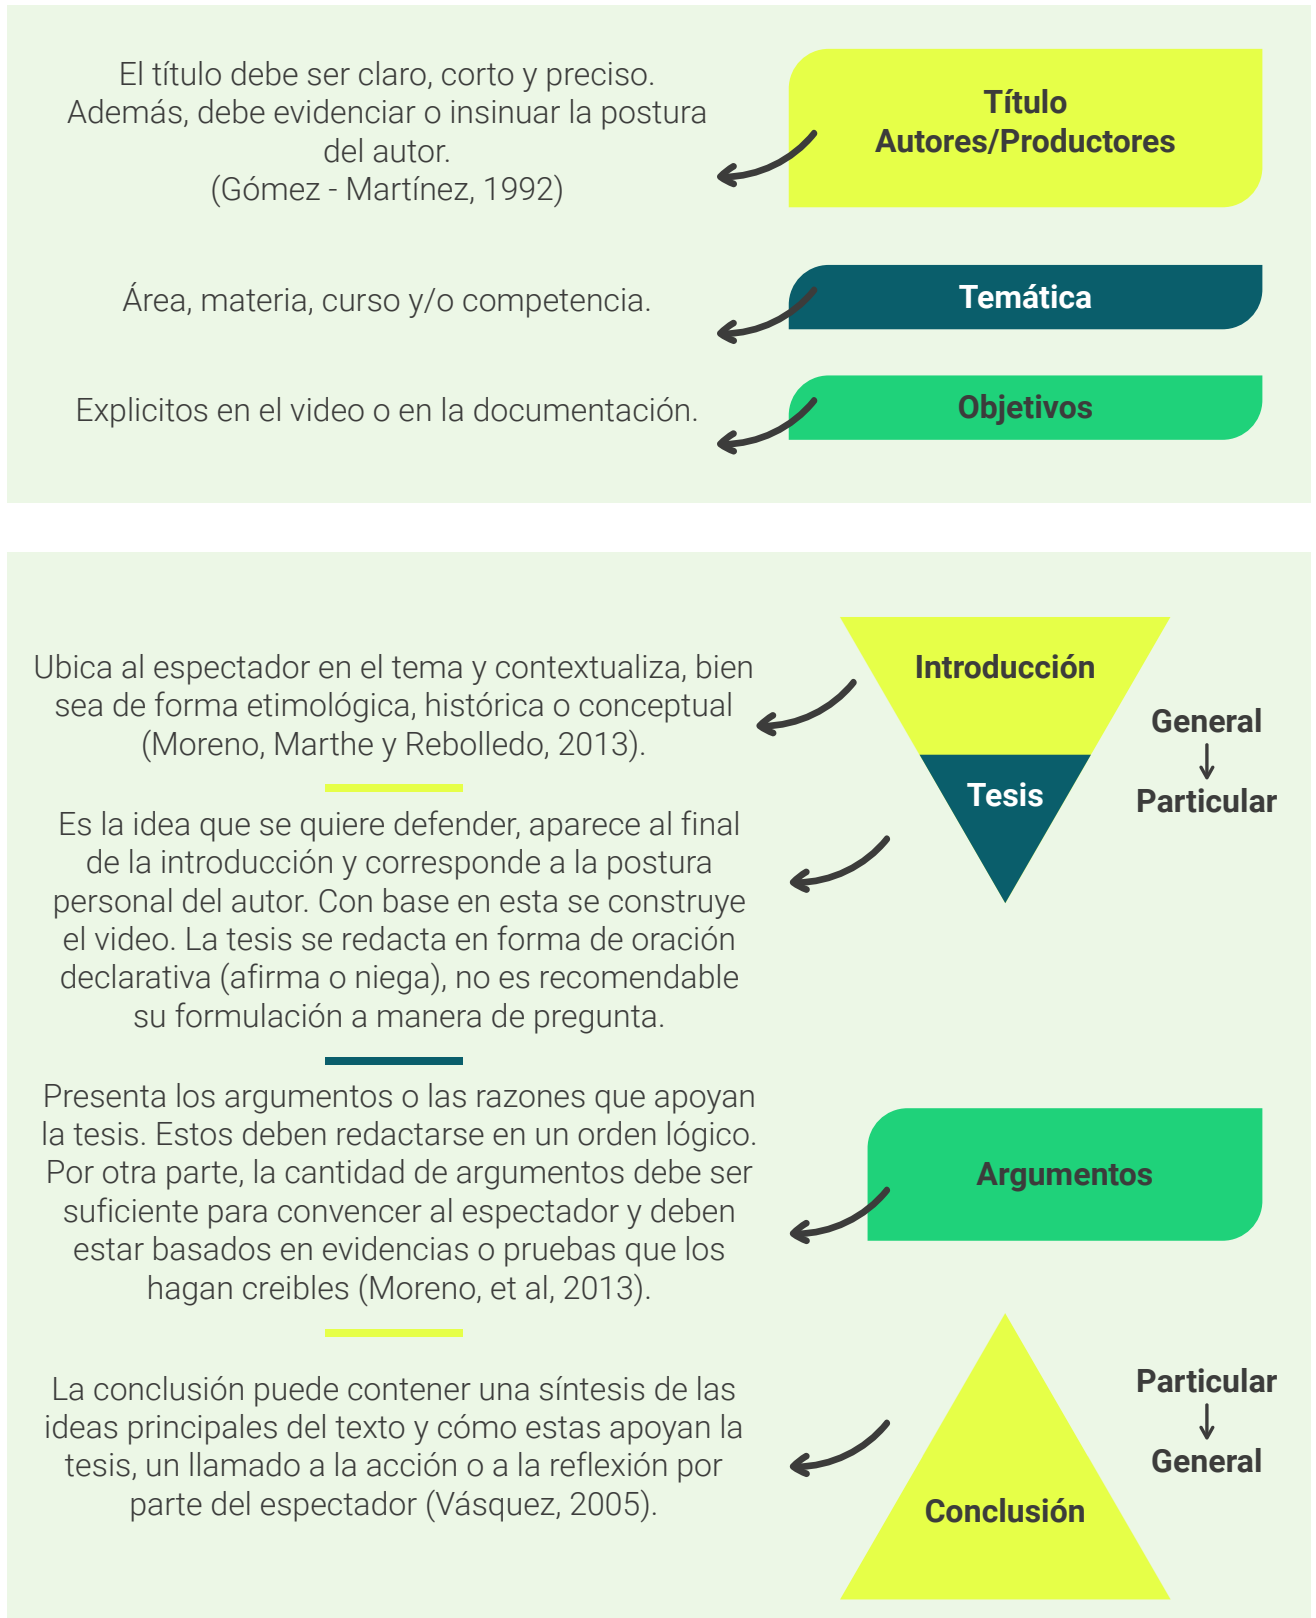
El título debe ser claro, corto y preciso. Además, debe evidenciar o insinuar la postura del autor.
(Gómez - Martínez, 1992)

Título
Autores/Productores

Área, materia, curso y/o competencia.

Temática

Explicitos en el video o en la documentación.

Objetivos

Ubica al espectador en el tema y contextualiza, bien sea de forma etimológica, histórica o conceptual (Moreno, Marthe y Rebolledo, 2013).

Introducción

General
↓
Particular

Tesis

Es la idea que se quiere defender, aparece al final de la introducción y corresponde a la postura personal del autor. Con base en esta se construye el video. La tesis se redacta en forma de oración declarativa (afirma o niega), no es recomendable su formulación a manera de pregunta.

Presenta los argumentos o las razones que apoyan la tesis. Estos deben redactarse en un orden lógico. Por otra parte, la cantidad de argumentos debe ser suficiente para convencer al espectador y deben estar basados en evidencias o pruebas que los hagan creibles (Moreno, et al, 2013).

Argumentos

La conclusión puede contener una síntesis de las ideas principales del texto y cómo estas apoyan la tesis, un llamado a la acción o a la reflexión por parte del espectador (Vásquez, 2005).

Particular
↓
General

Conclusión